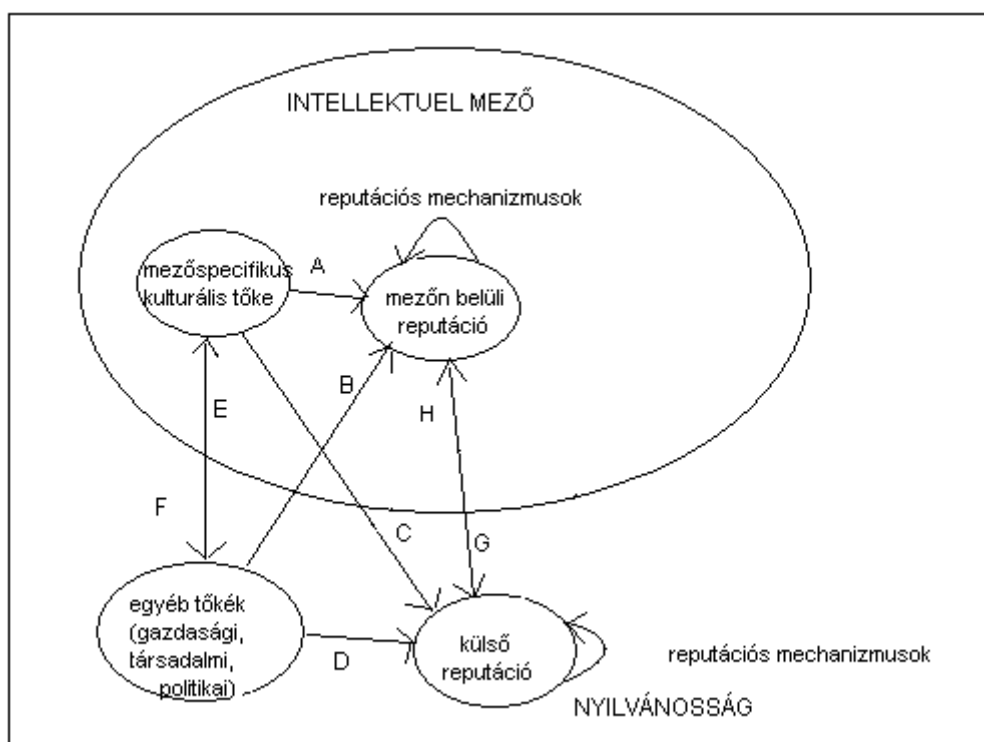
INTELLEKTUEL MEZŐ

reputációs mechanizmusok

mezőspecifikus kulturális tőke

A

mezőn belüli reputáció

E

B

H

F

C

G

egyéb tőkék (gazdasági, társadalmi, politikai)

D

külső reputáció

reputációs mechanizmusok

NYILVÁNOSSÁG